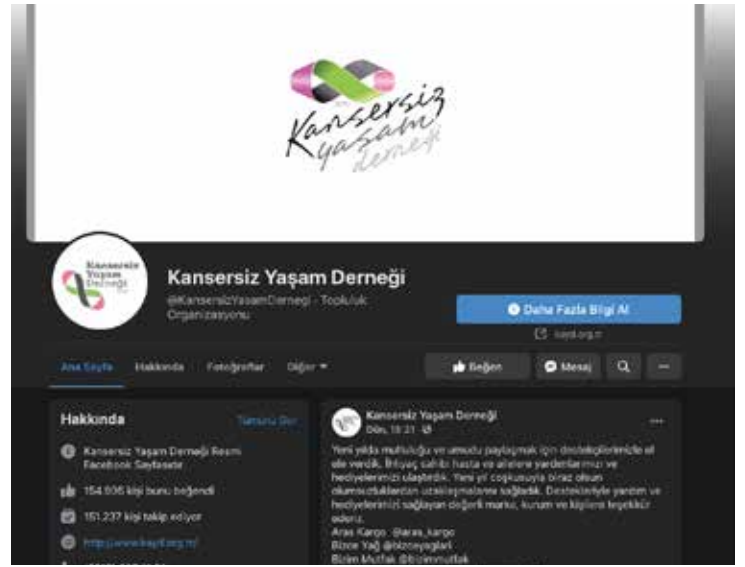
Kansersiz Yaşam derneği

Kansersiz Yaşam Derneği

Kansersiz Yaşam Derneği

@KansersizYasamDernegi · Toplumluk Organizasyonu

Daha Fazla Bilgi Al

ksyd.org.tr

Ana Sayfa

Hakkında

Fotoğraflar

Diğer

Beğen

Mesaj

Hakkında

Tümünü Gör

Kansersiz Yaşam Derneği Resmi Facebook Sayfasıdır

154.936 kişi bunu beğendi

151.237 kişi takip ediyor

http://www.ksyd.org.tr/

Kansersiz Yaşam Derneği

Dün, 18:21

Yeni yılda mutluluğu ve umudu paylaşmak için destekçilerimizle el ele verdik. İhtiyaç sahibi hasta ve ailelere yardımlarımızı ve hediyelerimizi ulaştırdık. Yeni yıl coşkusuyla biraz olsun olumsuzluklardan uzaklaşmalarını sağladık. Desteklerinizle yardım ve hediyelerimizi sağlayan değerli marka, kurum ve kişilere teşekkür ederiz.

Aras Kargo @aras_kargo

Bizce Yağ @bizceyaglari

Bizim Mutfak @bizimmutfak